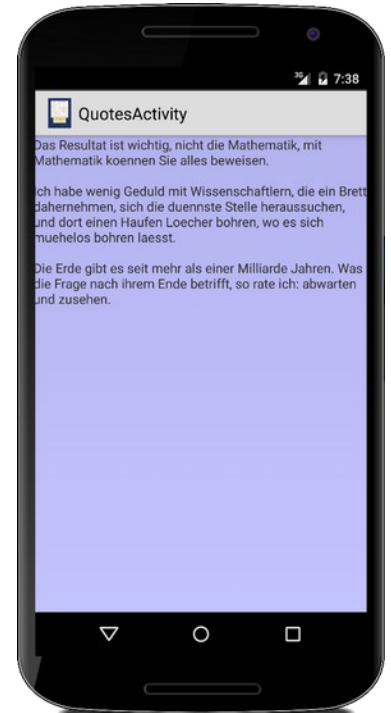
3G 7:38

QuotesActivity

Das Resultat ist wichtig, nicht die Mathematik, mit Mathematik koennen Sie alles beweisen.

Ich habe wenig Geduld mit Wissenschaftlern, die ein Brett dahernehmen, sich die duennste Stelle heraussuchen, und dort einen Haufen Loecher bohren, wo es sich muehelos bohren laesst.

Die Erde gibt es seit mehr als einer Milliarde Jahren. Was die Frage nach ihrem Ende betrifft, so rate ich: abwarten und zusehen.